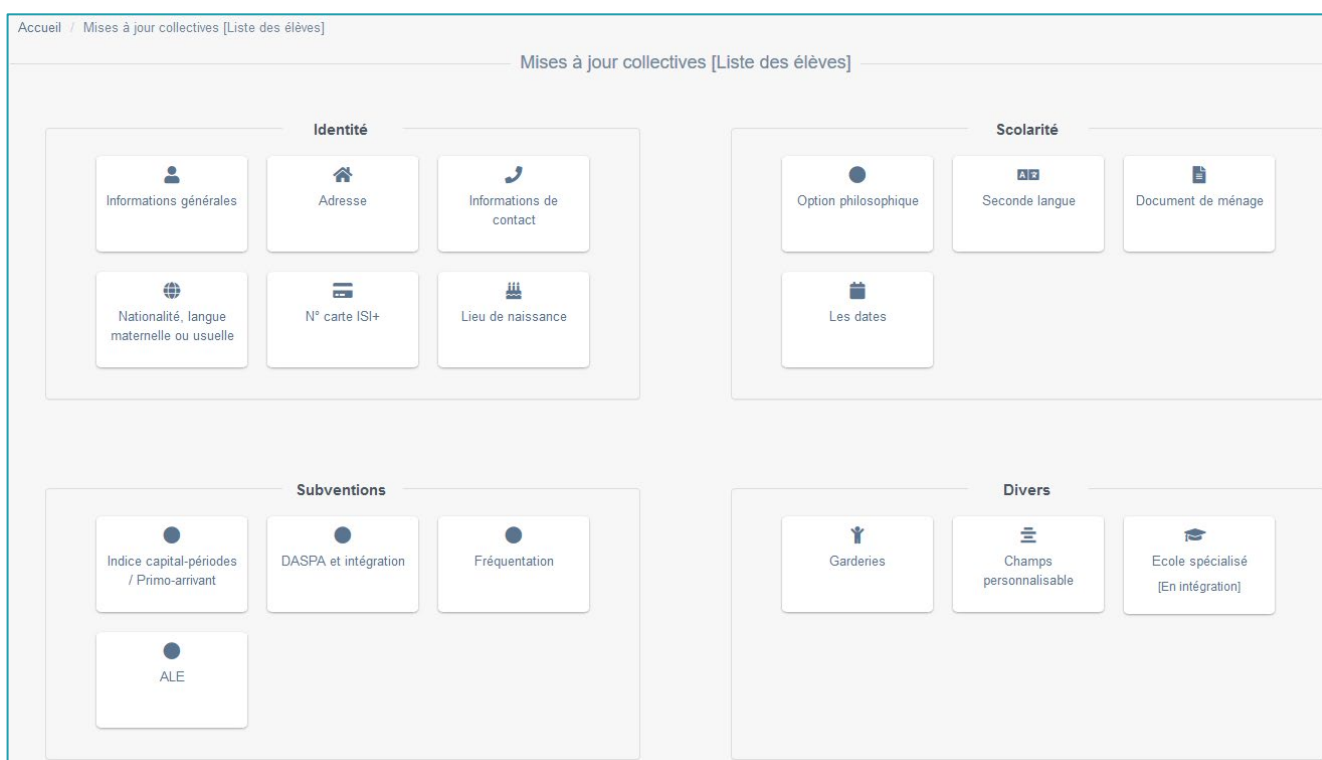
Accueil / Mises à jour collectives [Liste des élèves]

Mises à jour collectives [Liste des élèves]

Identité

Informations générales

Adresse

Informations de contact

Nationalité, langue maternelle ou usuelle

N° carte ISI+

Lieu de naissance

Scolarité

Option philosophique

Seconde langue

Document de ménage

Les dates

Subventions

Indice capital-périodes / Primo-arrivant

DASPA et intégration

Fréquentation

ALE

Divers

Garderies

Champs personnalisable

Ecole spécialisé [En intégration]